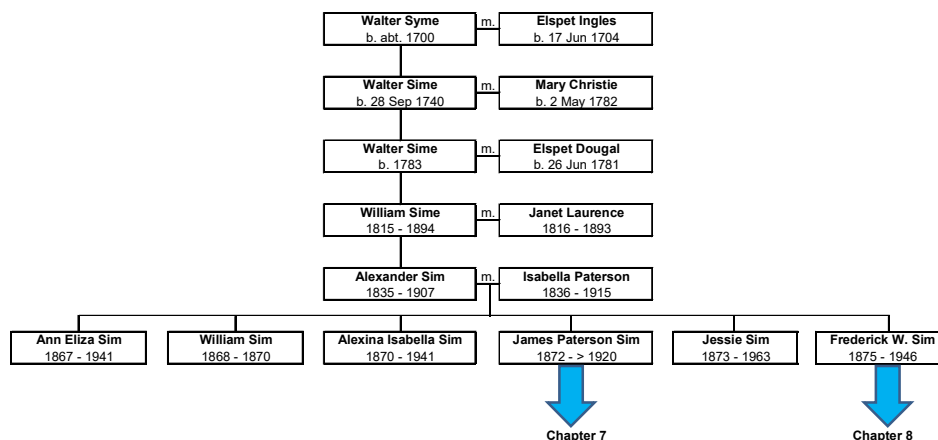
Walter Syme
b. abt. 1700

m.

Elspet Ingles
b. 17 Jun 1704

Walter Sime
b. 28 Sep 1740

m.

Mary Christie
b. 2 May 1782

Walter Sime
b. 1783

m.

Elspet Dougal
b. 26 Jun 1781

William Sime
1815 - 1894

m.

Janet Laurence
1816 - 1893

Alexander Sim
1835 - 1907

m.

Isabella Paterson
1836 - 1915

Ann Eliza Sim
1867 - 1941

William Sim
1868 - 1870

Alexina Isabella Sim
1870 - 1941

James Paterson Sim
1872 - > 1920

Jessie Sim
1873 - 1963

Frederick W. Sim
1875 - 1946

Chapter 7

Chapter 8